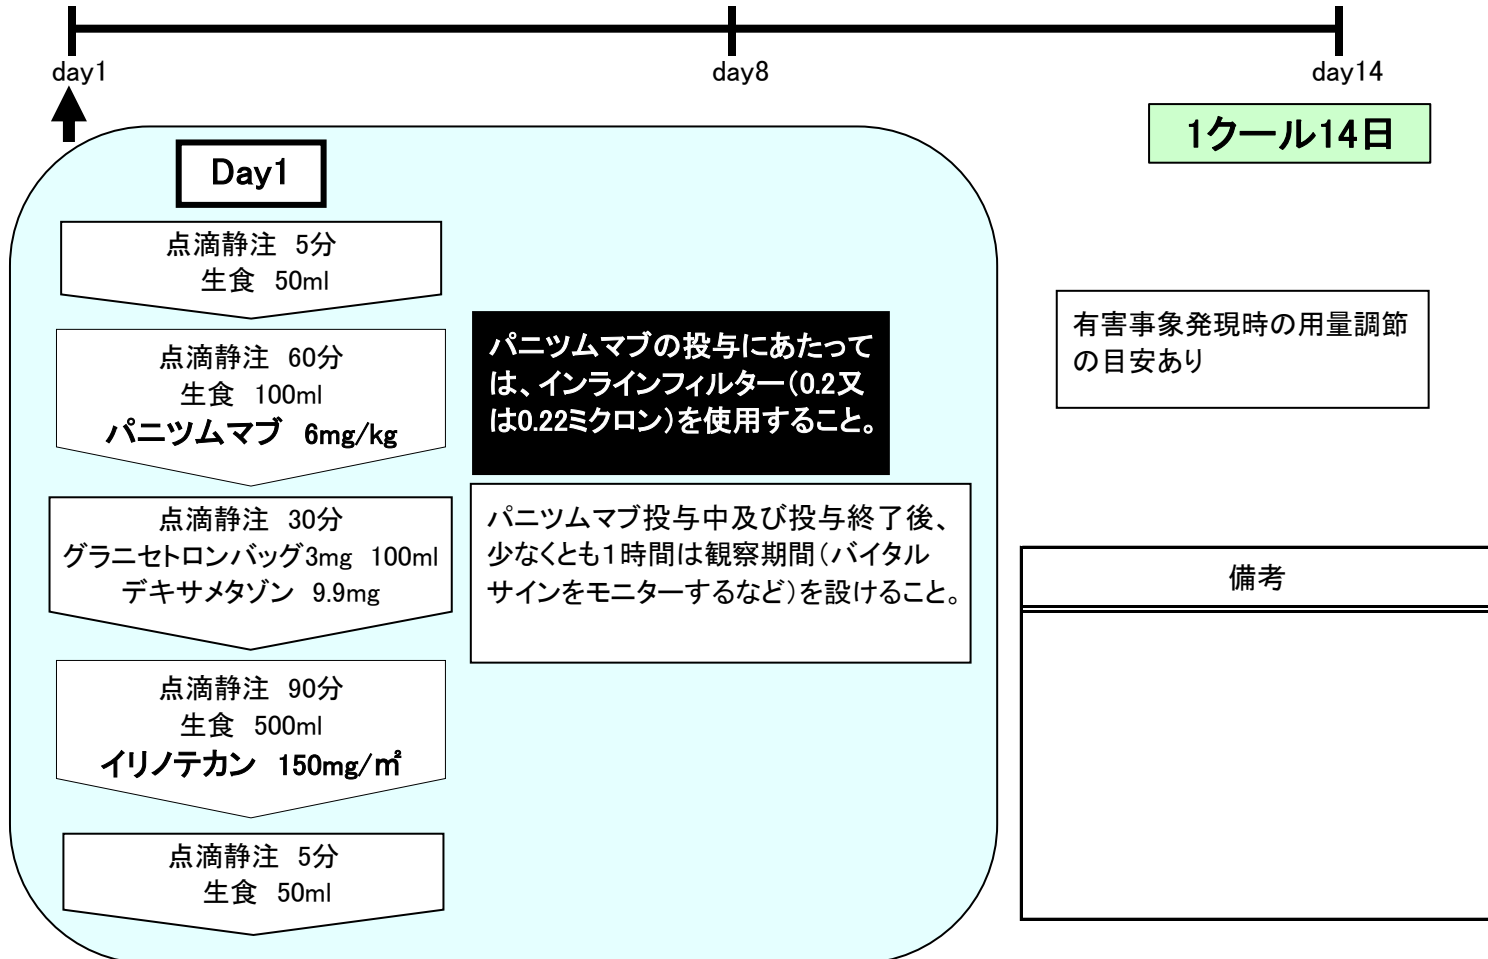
day1

day8

day14

1クール14日

Day1

点滴静注 5分
生食 50ml

点滴静注 60分
生食 100ml
パニツムマブ 6mg/kg

点滴静注 30分
グラニセトロンバッグ3mg 100ml
デキサメタゾン 9.9mg

点滴静注 90分
生食 500ml
イリノテカン 150mg/㎡

点滴静注 5分
生食 50ml

パニツムマブの投与にあたっては、インラインフィルター(0.2又は0.22ミクロン)を使用すること。

パニツムマブ投与中及び投与終了後、少なくとも1時間は観察期間(バイタルサインをモニターするなど)を設けること。

有害事象発現時の用量調節の目安あり

備考